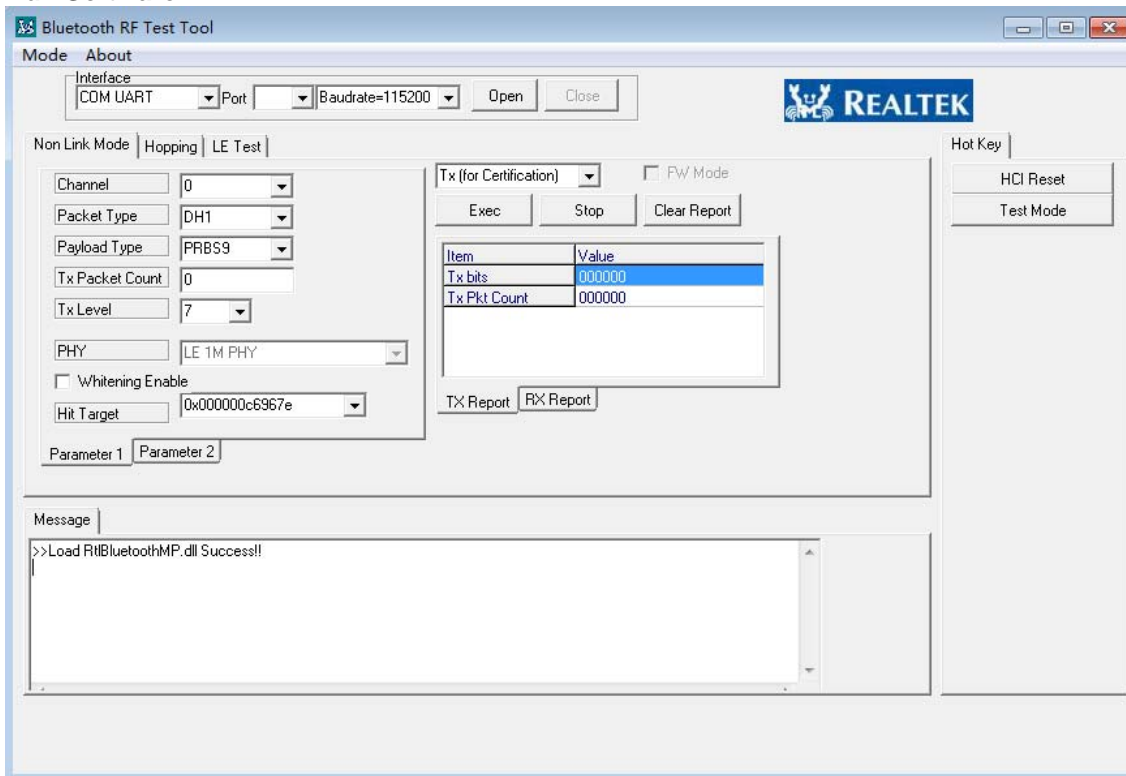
Bluetooth RF Test Tool

Mode About

Interface
COM UART
Port
Baudrate=115200
Open
Close

REALTEK

Non Link Mode | Hopping | LE Test

Channel 0
Packet Type DH1
Payload Type PRBS9
Tx Packet Count 0
Tx Level 7
PHY LE 1M PHY
Whitening Enable
Hit Target 0x000000c6967e

Parameter 1 | Parameter 2

Tx (for Certification)
FW Mode
Exec
Stop
Clear Report

| Item | Value |
|---|---|
| Tx bits | 000000 |
| Tx Pkt Count | 000000 |

TX Report | RX Report

Hot Key
HCI Reset
Test Mode

Message
>>Load RtlBluetoothMP.dll Success!!